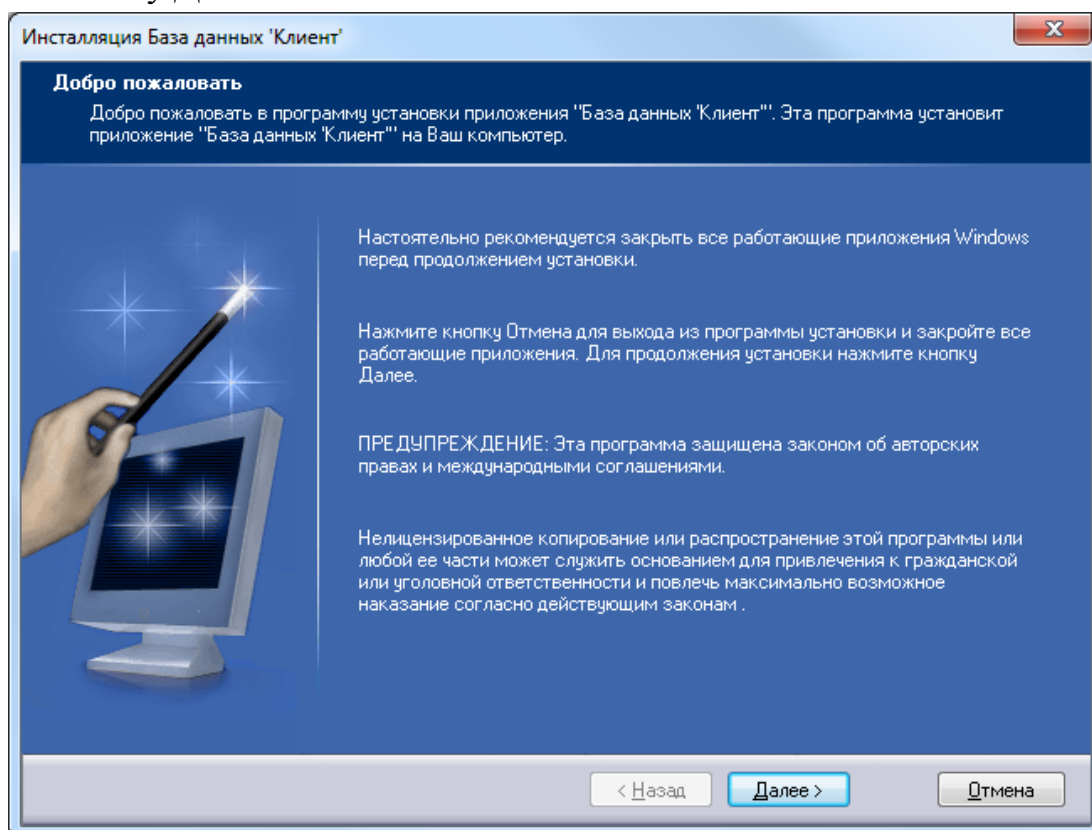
Инсталляция База данных 'Клиент'

Добро пожаловать

Добро пожаловать в программу установки приложения "База данных 'Клиент'". Эта программа установит приложение "База данных 'Клиент'" на Ваш компьютер.

Настоятельно рекомендуется закрыть все работающие приложения Windows перед продолжением установки.

Нажмите кнопку Отмена для выхода из программы установки и закройте все работающие приложения. Для продолжения установки нажмите кнопку Далее.

ПРЕДУПРЕЖДЕНИЕ: Эта программа защищена законом об авторских правах и международными соглашениями.

Нелицензированное копирование или распространение этой программы или любой ее части может служить основанием для привлечения к гражданской или уголовной ответственности и повлечь максимально возможное наказание согласно действующим законам .

< Назад

Далее >

Отмена